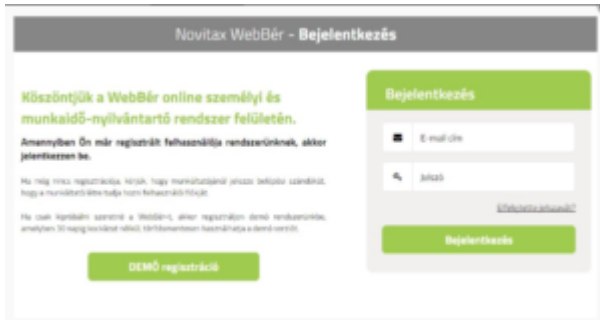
Novitax WebBér - Bejelentkezés

Köszöntjük a WebBér online személyi és munkaidő-nyilvántartó rendszer felületén.

Amennyiben Ön már regisztrált felhasználója rendszerünknek, akkor jelentkezzen be.

Ha még nincs regisztrációja, kérjük, hogy munkáltatójánál jelezze belépési szándékát, hogy a munkáltató létre tudja hozni felhasználói fiókját.

Ha csak kipróbálni szeretné a WebBér-t, akkor regisztráljon demó rendszerünkbe, amelyben 30 napig korlátozás nélkül, térítésmentesen használhatja a demó verziót.

DEMÓ regisztráció

Bejelentkezés

E-mail cím

Jelszó

Elfelejtette jelszavát?

Bejelentkezés